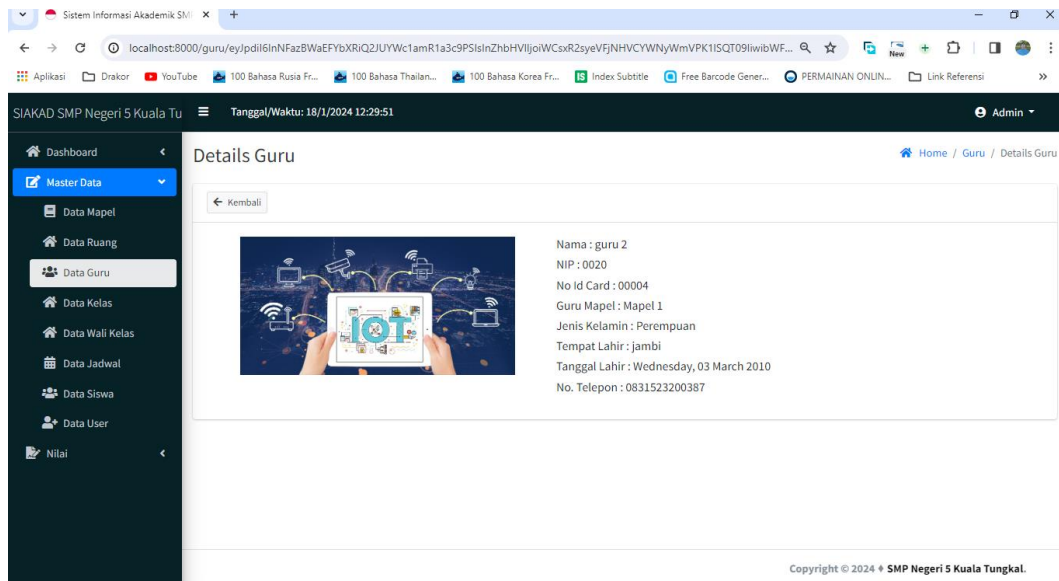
Sistem Informasi Akademik SMI ×
+

localhost:8000/guru/eyJpdiI6InNFazBWaEFYbXRiQ2JUYWc1amR1a3c9PSIsInZhbHVlIjoiWCsxR2syeVFjNHVCYWNyWmVPK1lSQT09IiwibWF...

Aplikasi   Drakor   YouTube   100 Bahasa Rusia Fr...   100 Bahasa Thailan...   100 Bahasa Korea Fr...   Index Subtitle   Free Barcode Gener...   PERMAINAN ONLIN...   Link Referensi

SIAKAD SMP Negeri 5 Kuala Tu
Tanggal/Waktu: 18/1/2024 12:29:51
Admin

Dashboard
Master Data
Data Mapel
Data Ruang
Data Guru
Data Kelas
Data Wali Kelas
Data Jadwal
Data Siswa
Data User
Nilai

Details Guru

Home / Guru / Details Guru

← Kembali

IOT

Nama : guru 2
NIP : 0020
No Id Card : 00004
Guru Mapel : Mapel 1
Jenis Kelamin : Perempuan
Tempat Lahir : jambi
Tanggal Lahir : Wednesday, 03 March 2010
No. Telepon : 0831523200387

Copyright © 2024 ♦ SMP Negeri 5 Kuala Tungkal.